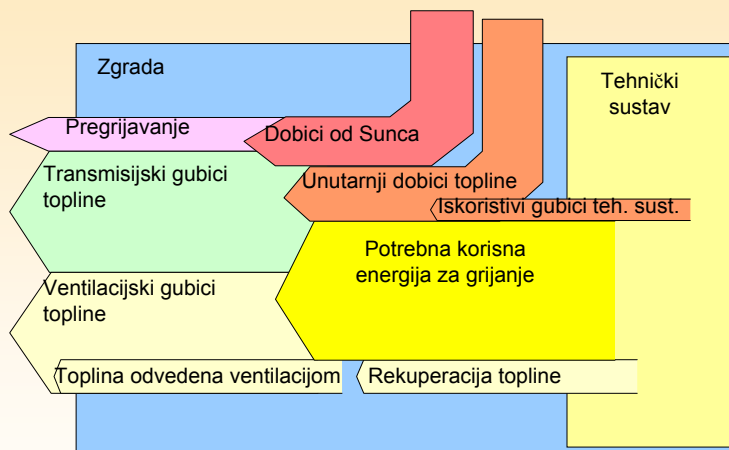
Zgrada

Tehnički sustav

Pregrijavanje

Dobici od Sunca

Transmisijski gubici topline

Unutarnji dobici topline

Iskoristivi gubici teh. sust.

Potrebna korisna energija za grijanje

Ventilacijski gubici topline

Toplina odvedena ventilacijom

Rekuperacija topline